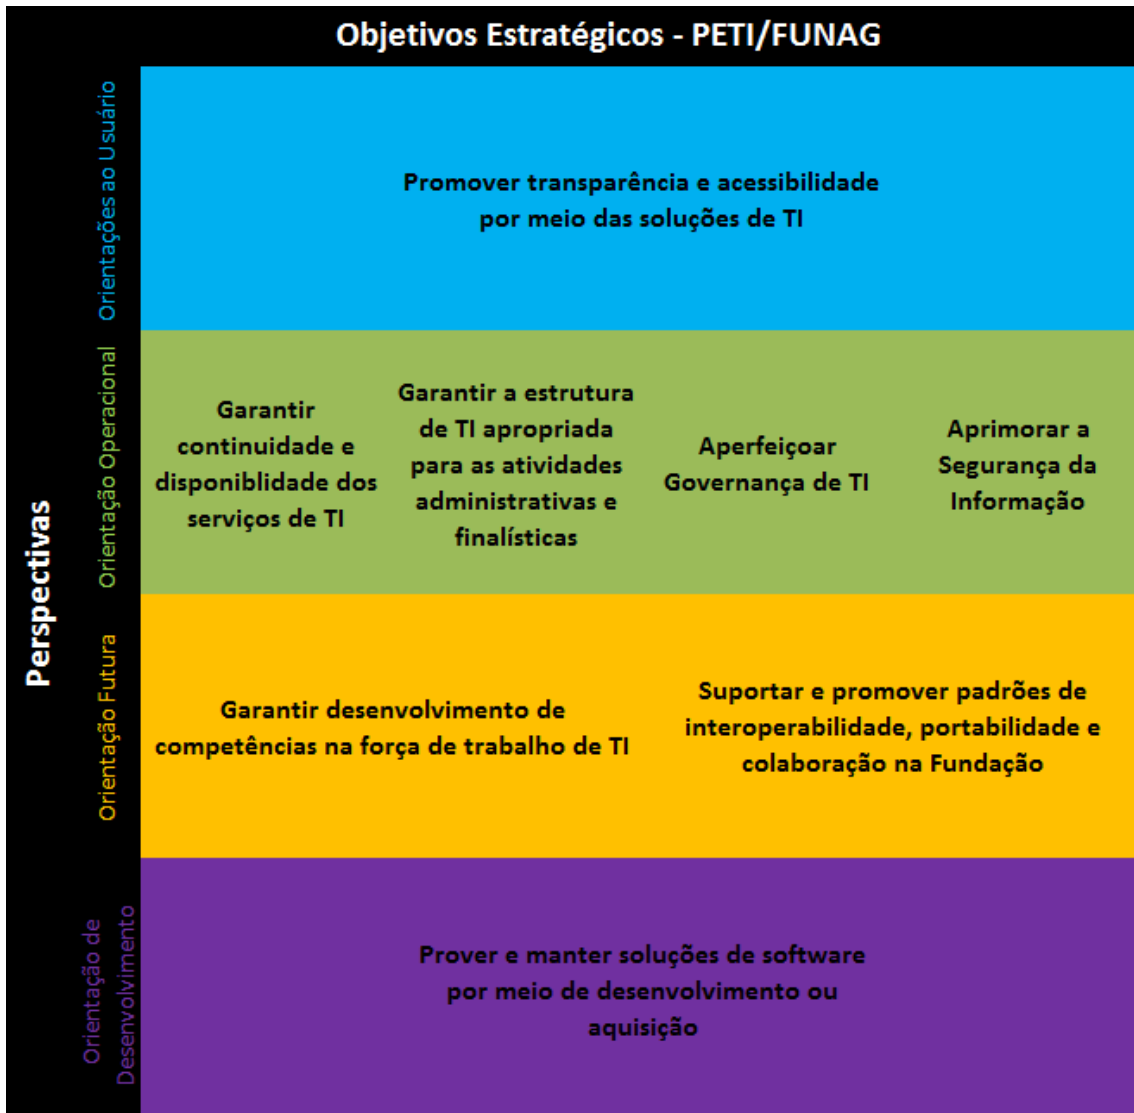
Objetivos Estratégicos - PETI/FUNAG

Perspectivas

Orientações ao Usuário

Promover transparência e acessibilidade por meio das soluções de TI

Orientação Operacional

Garantir continuidade e disponiblidade dos serviços de TI

Garantir a estrutura de TI apropriada para as atividades administrativas e finalísticas

Aperfeiçoar Governança de TI

Aprimorar a Segurança da Informação

Orientação Futura

Garantir desenvolvimento de competências na força de trabalho de TI

Suportar e promover padrões de interoperabilidade, portabilidade e colaboração na Fundação

Orientação de Desenvolvimento

Prover e manter soluções de software por meio de desenvolvimento ou aquisição